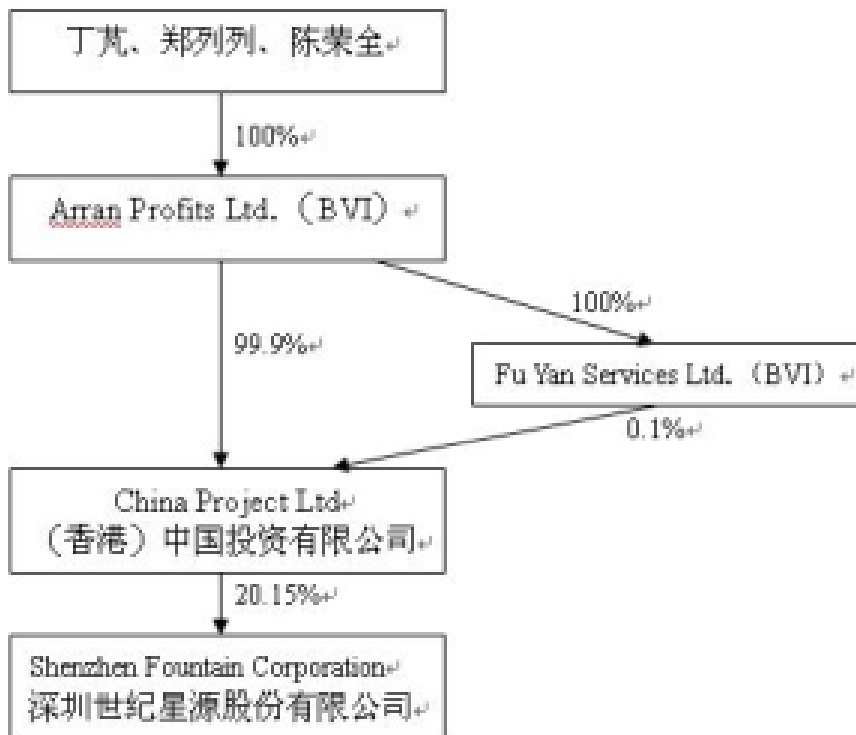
丁芃、郑列列、陈棨全

100%

Arran Profits Ltd.（BVI）

99.9%

100%

Fu Yan Services Ltd.（BVI）

0.1%

China Project Ltd
（香港）中国投资有限公司

20.15%

Shenzhen Fountain Corporation
深圳世纪星源股份有限公司